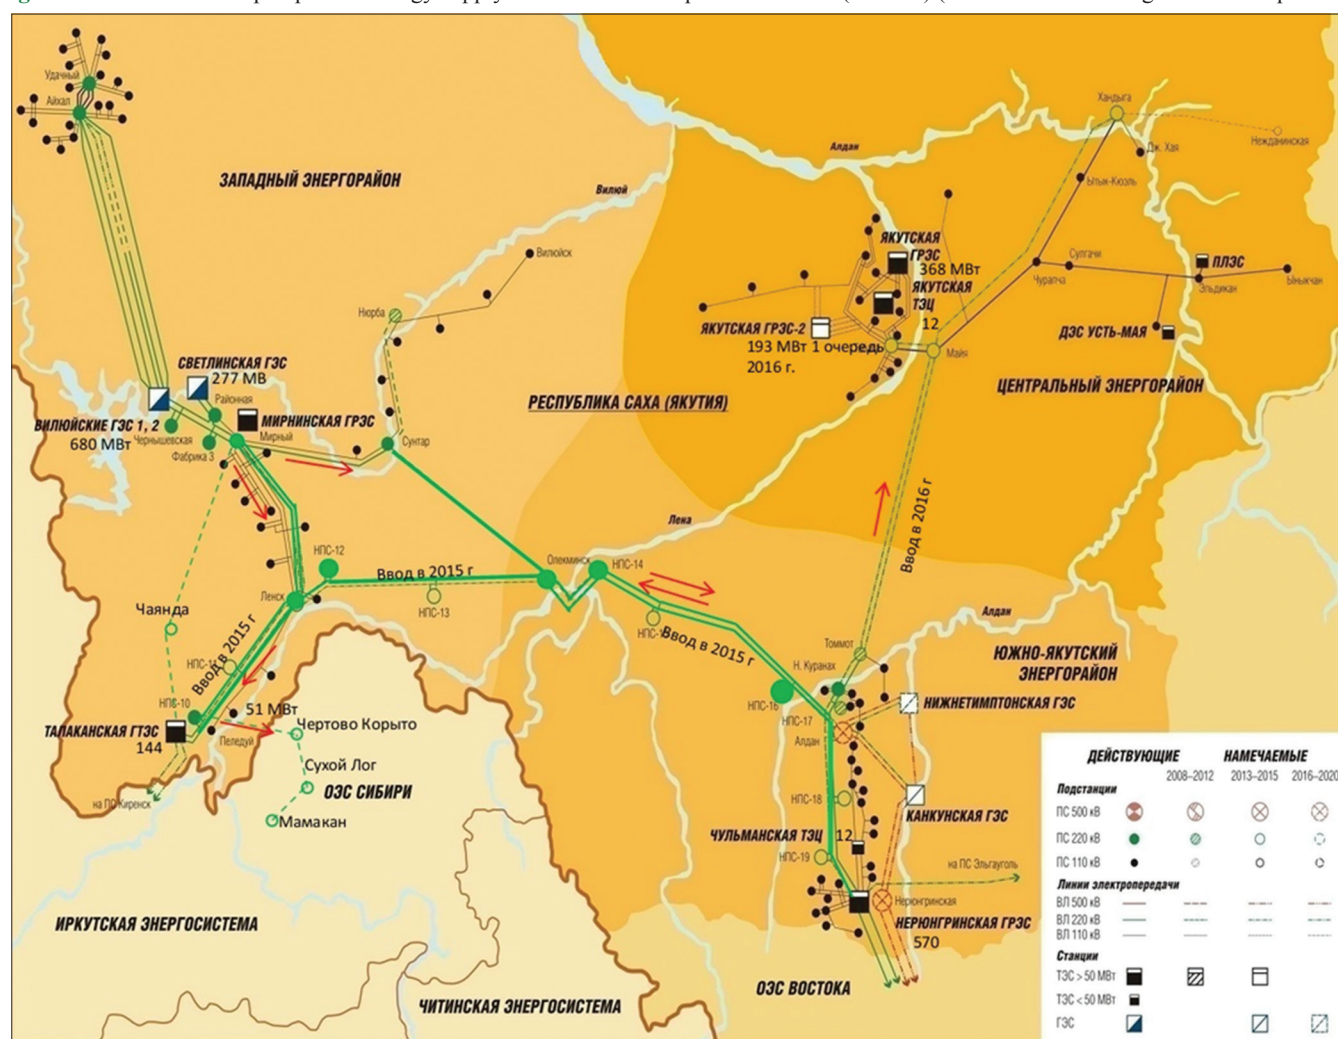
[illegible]

Удачный
Айхал
ЗАПАДНЫЙ ЭНЕРГОРАЙОН
Вилюй
Вилюйск
Нюрба
СВЕТЛИНСКАЯ ГЭС
277 МВ
Районная
ВИЛЮЙСКИЕ ГЭС 1, 2
680 МВт
Чернышевская
Фабрика 3
МИРНИНСКАЯ ГРЭС
Мирный
Сунтар
РЕСПУБЛИКА САХА (ЯКУТИЯ)
Алдан
ЯКУТСКАЯ ГРЭС
368 МВт
ЯКУТСКАЯ ТЭЦ
12
ЯКУТСКАЯ ГРЭС-2
193 МВт 1 очередь
2016 г.
Майя
Хандыга
Дж. Хая
Нежданинская
Ытык-Кюэль
Сулгачи
Чурапча
ПЛЭС
Эльдикан
Ынычан
ДЭС УСТЬ-МАЯ
ЦЕНТРАЛЬНЫЙ ЭНЕРГОРАЙОН
Лена
НПС-12
Ввод в 2015 г
НПС-13
Ленск
Олекминск
НПС-14
НПС-15
Ввод в 2015 г
Ввод в 2016 г
Чаянда
НПС-11
Ввод в 2015 г
НПС-10
ТАЛАКАНСКАЯ ГТЭС
144
51 МВт
Пеледуй
Чертово Корыто
Сухой Лог
ОЭС СИБИРИ
Мамакан
на ПС Киренск
ИРКУТСКАЯ ЭНЕРГОСИСТЕМА
ЧИТИНСКАЯ ЭНЕРГОСИСТЕМА
Алдан
Томмот
Н. Куранах
ЮЖНО-ЯКУТСКИЙ ЭНЕРГОРАЙОН
НИЖНЕТИМПТОНСКАЯ ГЭС
НПС-16
НПС-17
Алдан
НПС-18
КАНКУНСКАЯ ГЭС
ЧУЛЬМАНСКАЯ ТЭЦ
12
НПС-19
на ПС Эльгауголь
Нерюнгринская
НЕРЮНГРИНСКАЯ ГРЭС
570
ОЭС ВОСТОКА

ДЕЙСТВУЮЩИЕ
НАМЕЧАЕМЫЕ
2008–2012
2013–2015
2016–2020
Подстанции
ПС 500 кВ
ПС 220 кВ
ПС 110 кВ
Линии электропередачи
ВЛ 500 кВ
ВЛ 220 кВ
ВЛ 110 кВ
Станции
ТЭС > 50 МВт
ТЭС < 50 МВт
ГЭС